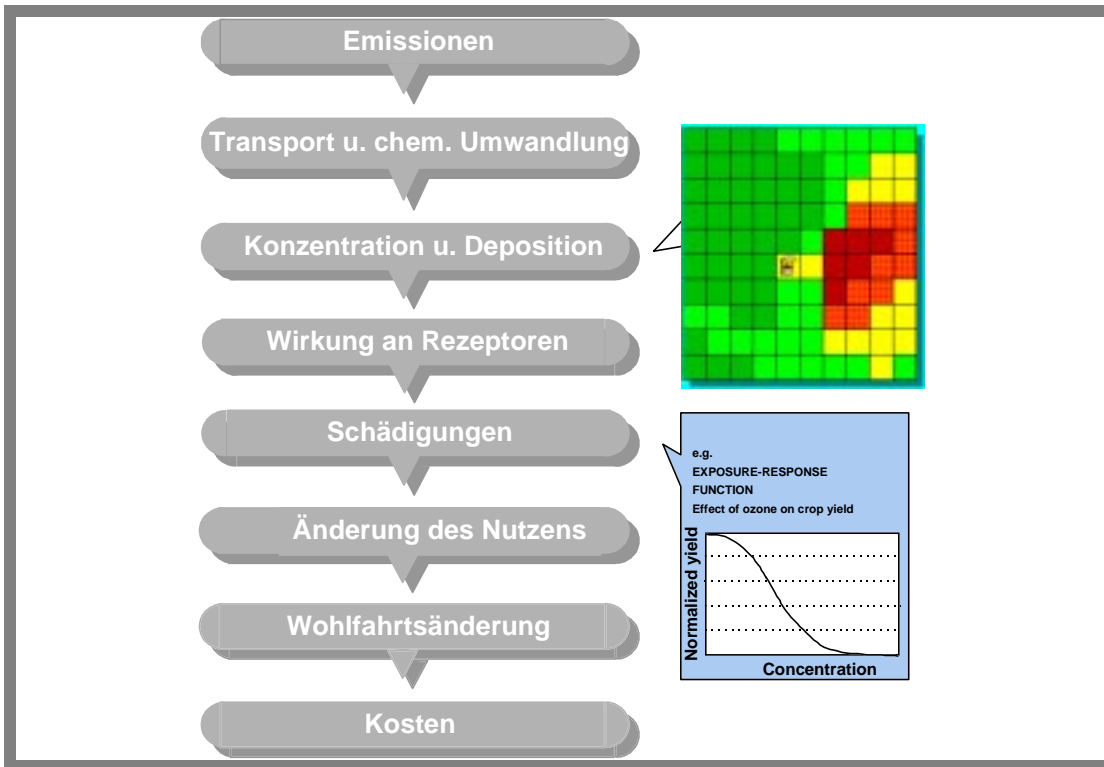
Emissionen

Transport u. chem. Umwandlung

Konzentration u. Deposition

Wirkung an Rezeptoren

Schädigungen

Änderung des Nutzens

Wohlfahrtsänderung

Kosten

e.g.
EXPOSURE-RESPONSE FUNCTION
Effect of ozone on crop yield

Normalized yield

Concentration